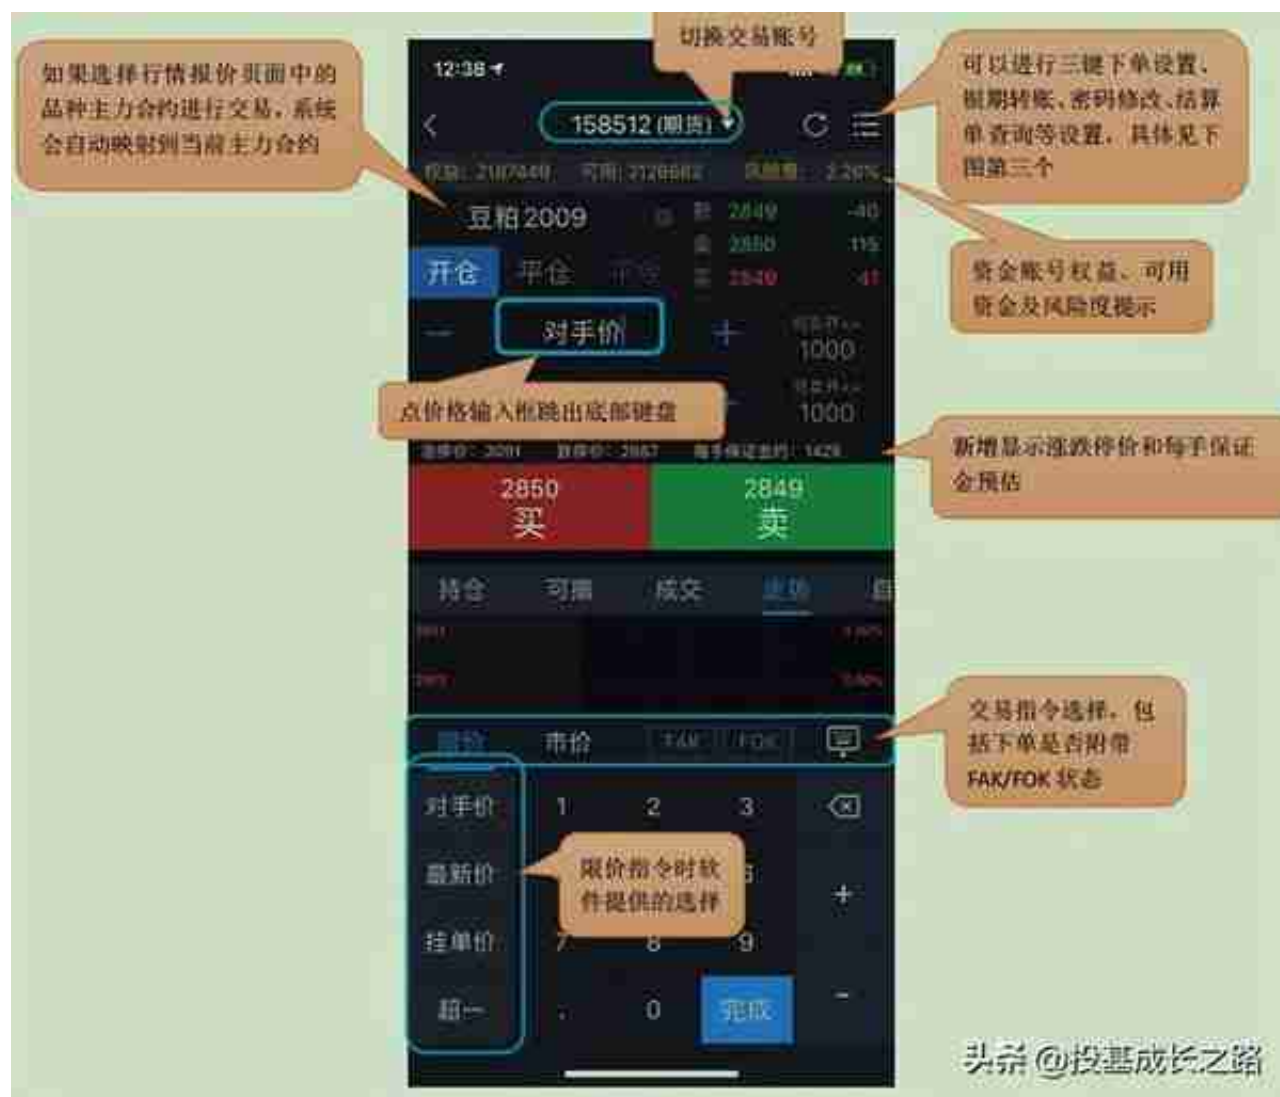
如果选择行情报价页面中的品种主力合约进行交易，系统会自动映射到当前主力合约

切换交易账号

12:38

158512 (期货)

可以进行三键下单设置、银期转账、密码修改、结算单查询等设置，具体见下图第三个

权益: 2107449 可用: 2128882 风险度: 2.26%

资金账号权益、可用资金及风险度提示

豆粕2009

卖 2849 -40
买 2850 115
新 2849 -41

开仓 平仓 平今

－ 对手价 ＋

1000

1000

点价格输入框跳出底部键盘

涨停价: 3091 跌停价: 2667 每手保证金约: 1425

新增显示涨跌停价和每手保证金预估

2850 买

2849 卖

持仓 可撤 成交 走势

限价 市价 FAK FOK

交易指令选择，包括下单是否附带FAK/FOK状态

对手价 1 2 3

最新价

限价指令时软件提供的选择

挂单价 7 8 9

超一 . 0 完成

＋

－

头条 @投基成长之路